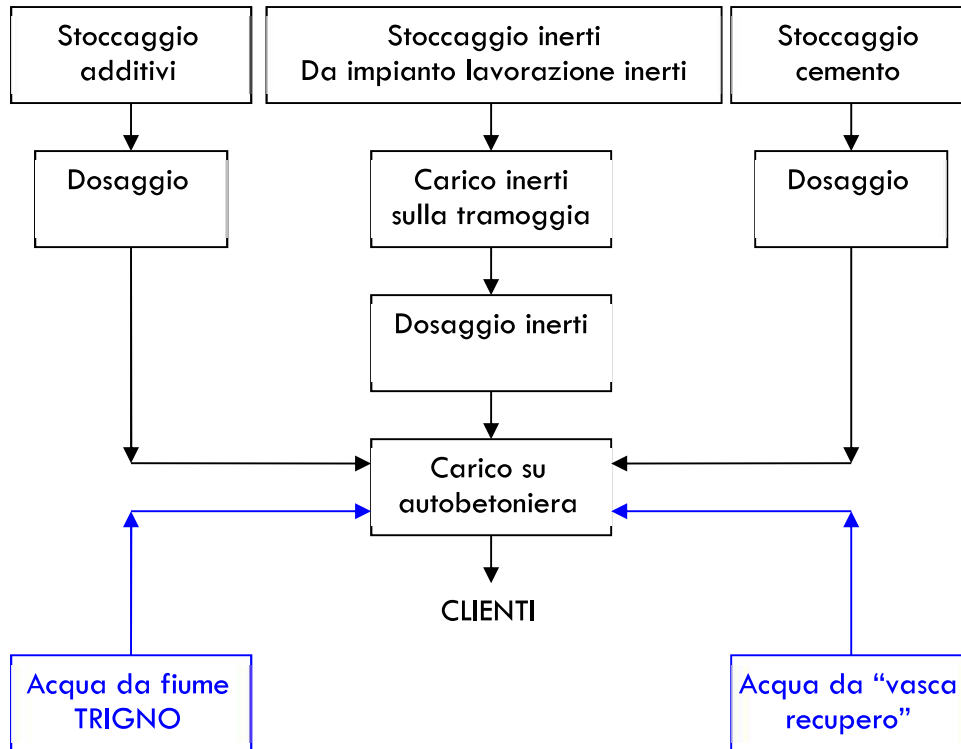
Stoccaggio additivi

Stoccaggio inerti
Da impianto lavorazione inerti

Stoccaggio cemento

Dosaggio

Carico inerti sulla tramoggia

Dosaggio

Dosaggio inerti

Carico su autobetoniera

CLIENTI

Acqua da fiume TRIGNO

Acqua da “vasca recupero”